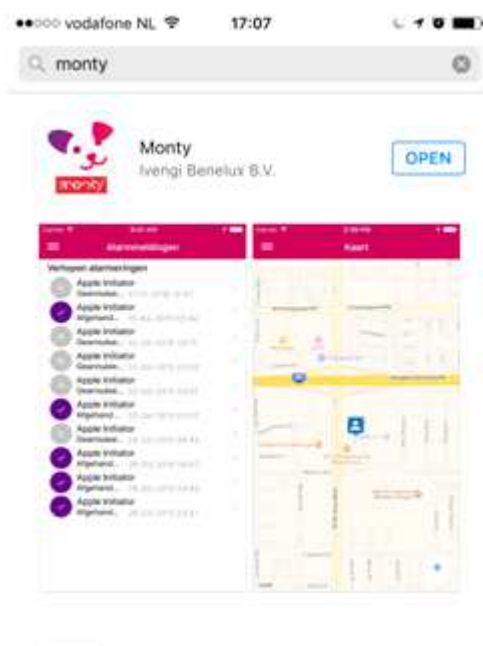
●●○○○ vodafone NL 17:07

monty

monty

Monty
Ivengi Benelux B.V.

OPEN

Alarmmeldingen

Verlopen alarmeringen

Apple Initiator
Apple Initiator
Apple Initiator
Apple Initiator
Apple Initiator
Apple Initiator
Apple Initiator
Apple Initiator
Apple Initiator
Apple Initiator

Kaart